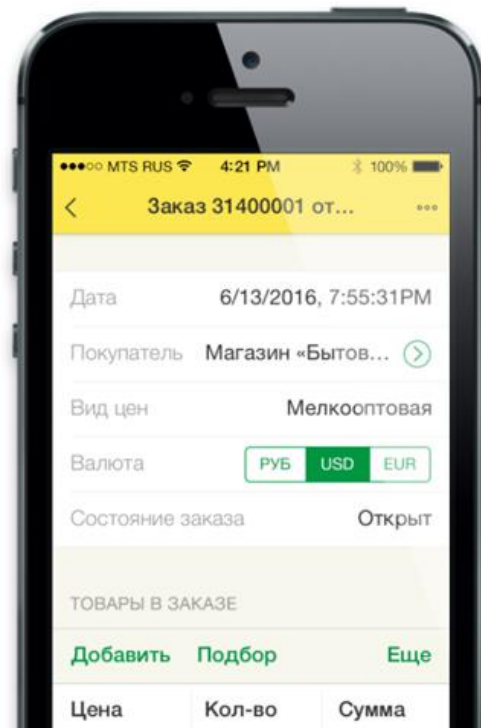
●●●○○ MTS RUS 4:21 PM 100%

< Заказ 31400001 от... ○○○

Дата 6/13/2016, 7:55:31PM

Покупатель Магазин «Бытов...

Вид цен Мелкооптовая

Валюта РУБ USD EUR

Состояние заказа Открыт

ТОВАРЫ В ЗАКАЗЕ

Добавить Подбор Еще

| Цена | Кол-во | Сумма |
|---|---|---|